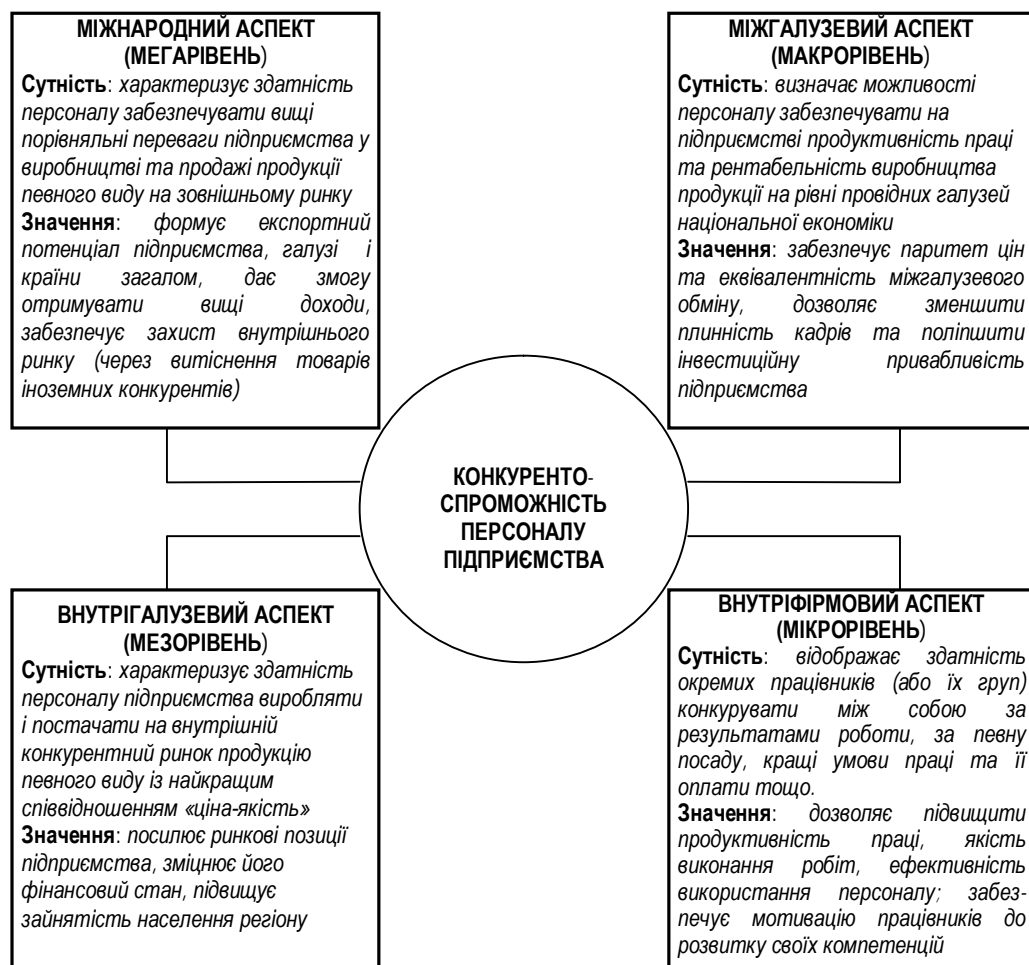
МІЖНАРОДНИЙ АСПЕКТ (МЕГАРІВЕНЬ)

Сутність: характеризує здатність персоналу забезпечувати вищі порівняльні переваги підприємства у виробництві та продажі продукції певного виду на зовнішньому ринку

Значення: формує експортний потенціал підприємства, галузі і країни загалом, дає змогу отримувати вищі доходи, забезпечує захист внутрішнього ринку (через витіснення товарів іноземних конкурентів)

МІЖГАЛУЗЕВИЙ АСПЕКТ (МАКРОРІВЕНЬ)

Сутність: визначає можливості персоналу забезпечувати на підприємстві продуктивність праці та рентабельність виробництва продукції на рівні провідних галузей національної економіки

Значення: забезпечує паритет цін та еквівалентність міжгалузевого обміну, дозволяє зменшити плинність кадрів та поліпшити інвестиційну привабливість підприємства

КОНКУРЕНТОСПРОМОЖНІСТЬ ПЕРСОНАЛУ ПІДПРИЄМСТВА

ВНУТРІГАЛУЗЕВИЙ АСПЕКТ (МЕЗОРІВЕНЬ)

Сутність: характеризує здатність персоналу підприємства виробляти і постачати на внутрішній конкурентний ринок продукцію певного виду із найкращим співвідношенням «ціна-якість»

Значення: посилює ринкові позиції підприємства, зміцнює його фінансовий стан, підвищує зайнятість населення регіону

ВНУТРІФІРМОВИЙ АСПЕКТ (МІКРОРІВЕНЬ)

Сутність: відображає здатність окремих працівників (або їх груп) конкурувати між собою за результатами роботи, за певну посаду, кращі умови праці та її оплати тощо.

Значення: дозволяє підвищити продуктивність праці, якість виконання робіт, ефективність використання персоналу; забезпечує мотивацію працівників до розвитку своїх компетенцій